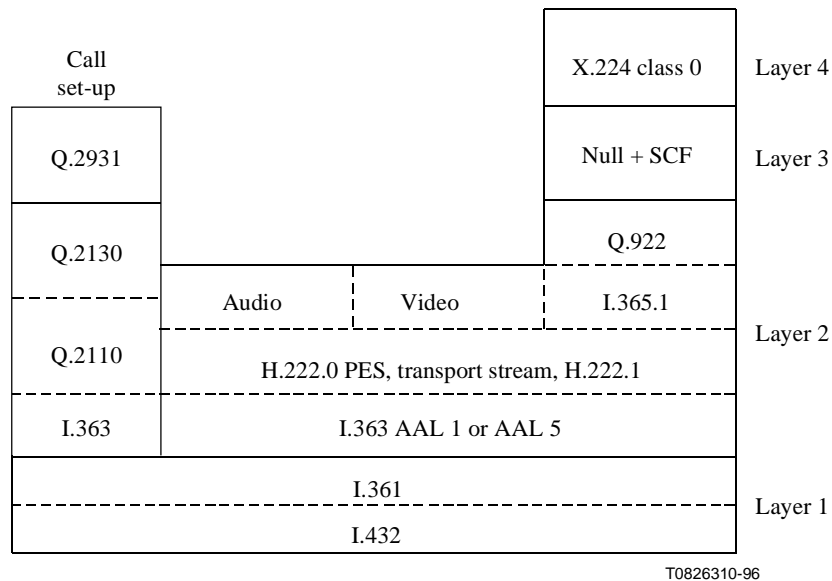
Call set-up

X.224 class 0

Layer 4

Q.2931

Null + SCF

Layer 3

Q.2130

Q.922

Audio

Video

I.365.1

Layer 2

Q.2110

H.222.0 PES, transport stream, H.222.1

I.363

I.363 AAL 1 or AAL 5

I.361

Layer 1

I.432

T0826310-96